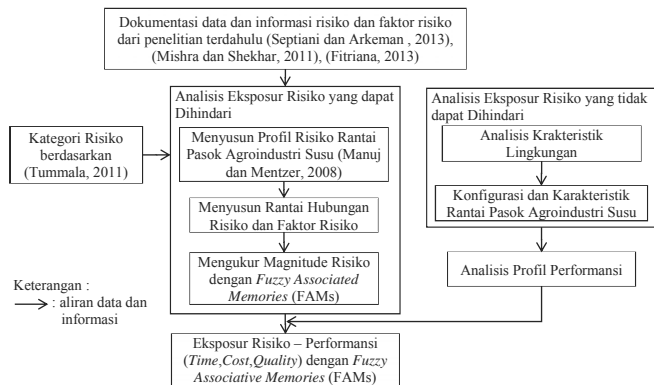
Dokumentasi data dan informasi risiko dan faktor risiko dari penelitian terdahulu (Septiani dan Arkeman , 2013), (Mishra dan Shekhar, 2011), (Fitriana, 2013)

Analisis Eksposur Risiko yang dapat Dihindari

Kategori Risiko berdasarkan (Tummala, 2011)

Menyusun Profil Risiko Rantai Pasok Agroindustri Susu (Manuj dan Mentzer, 2008)

Menyusun Rantai Hubungan Risiko dan Faktor Risiko

Mengukur Magnitude Risiko dengan *Fuzzy Associated Memories* (FAMs)

Analisis Eksposur Risiko yang tidak dapat Dihindari

Analisis Krakteristik Lingkungan

Konfigurasi dan Karakteristik Rantai Pasok Agroindustri Susu

Analisis Profil Performansi

Keterangan :
→ : aliran data dan informasi

Eksposur Risiko – Performansi (*Time*,*Cost*,*Quality*) dengan *Fuzzy Associative Memories* (FAMs)